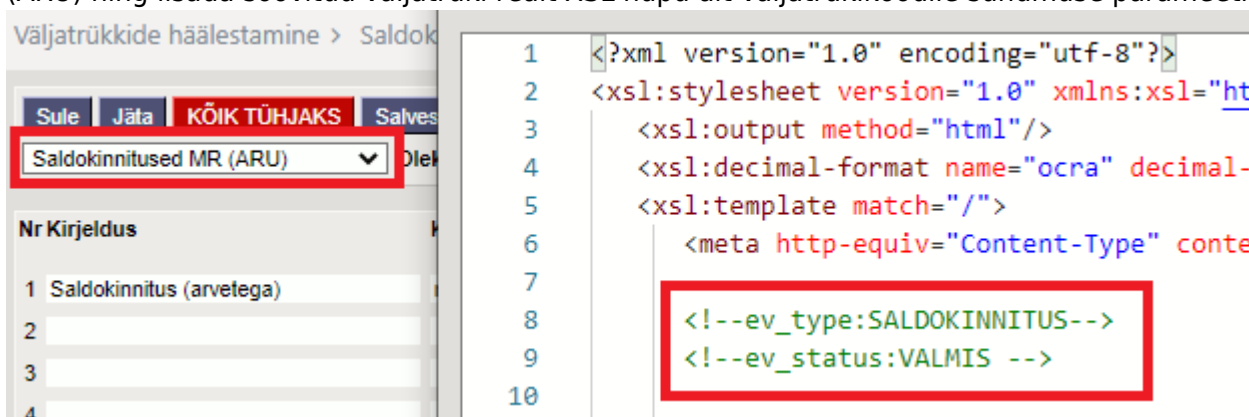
(ARU) ning lisada sobivaid väljatrükil XSL kopu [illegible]

Väljatrükkide häälestamine > Saldok

Sule Jäta KÕIK TÜHJAKS Salves

Saldokinnitused MR (ARU)

Olek

Nr Kirjeldus

1 Saldokinnitus (arvetega)

2

3

4

1 <?xml version="1.0" encoding="utf-8"?>
2 <xsl:stylesheet version="1.0" xmlns:xsl="ht
3 <xsl:output method="html"/>
4 <xsl:decimal-format name="ocra" decimal-
5 <xsl:template match="/">
6 <meta http-equiv="Content-Type" conte
7
8 <!--ev_type:SALDOKINNITUS-->
9 <!--ev_status:VALMIS -->
10